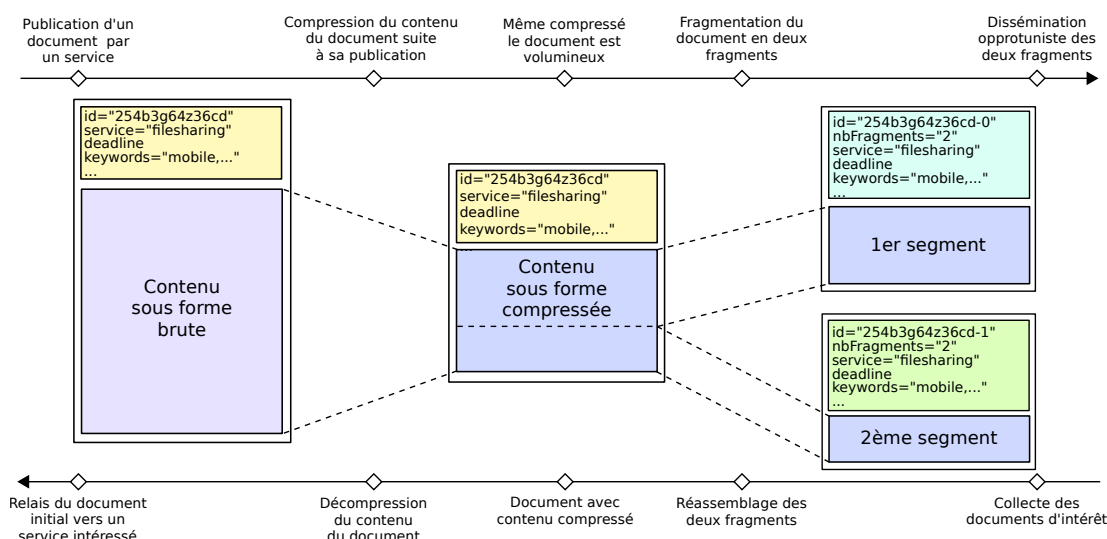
Publication d'un document par un service

Compression du contenu du document suite à sa publication

Même compressé le document est volumineux

Fragmentation du document en deux fragments

Dissémination opprotuniste des deux fragments

id="254b3g64z36cd"
service="filesharing"
deadline
keywords="mobile,..."
...

Contenu sous forme brute

id="254b3g64z36cd"
service="filesharing"
deadline
keywords="mobile,..."

Contenu sous forme compressée

id="254b3g64z36cd-0"
nbFragments="2"
service="filesharing"
deadline
keywords="mobile,..."
...

1er segment

id="254b3g64z36cd-1"
nbFragments="2"
service="filesharing"
deadline
keywords="mobile,..."
...

2ème segment

Relais du document initial vers un service intéressé

Décompression du contenu du document

Document avec contenu compressé

Réassemblage des deux fragments

Collecte des documents d'intérêt